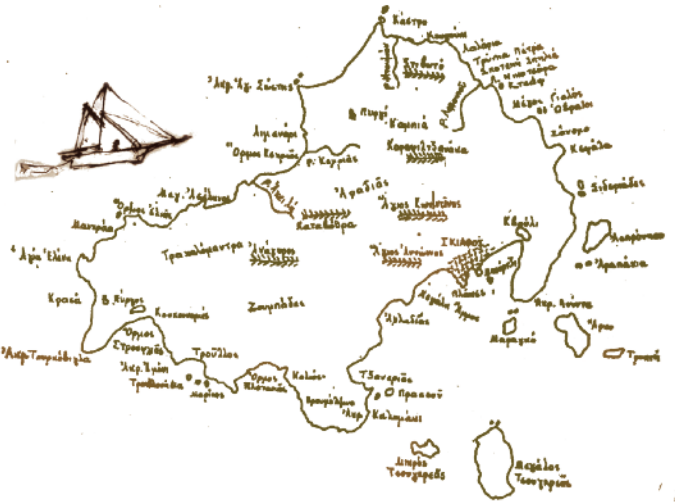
Κάστρο
Κουρούπι
Λαζάρου
Τρύπια Πέτρα
Σκοτεινή Σπηλιά
Ακρ. Στιάφος
Ακρ. Άγ. Σώστης
Κυθηνό
Μέγα Γιαλός
Ο. Μπάλου
Π. Πυργί
Καψιμιά
Αγιαννάκη
Όρμος Καψιμιά
Ξάνεμο
Καραοτζάδικα
Καψάλα
Ρ. Καψιμιάς
Σιδεράδες
Άγ. Αθανάσιος
Όρμος Ελιά
Αραδιάς
Άγιος Κωνσταντίνος
Μαστράμπα
Ρ. Κουλ.
Καταλάτσα
Κεχριά
Άγια Ελένη
Τρατσαλάκαντρα
Αγίασμα
Άγιοι Αναργύροι
ΣΚΙΑΘΟΣ
Αραπάκι
Κρασά
Β. Κύρης
Ξανεμάδες
Κουκουναριές
Ακρ. Άγιος Γεώργιος
Όρμος Στροφυλιάς
Τρούλλος
Αχλαδιές
Ακρ. Ξέρονησι
Μαραγκός
Ακρ. Ταουρκοβίγλια
Ακρ. Αμάν
Τρουλλονήσι
Όρμος Πλατανιάς
Κολιός
Τζανεριά
Πράσσο
Τρουκονήσι
Ακρ. Καλαμάκι
Μικρός Τσουγκριάς
Μεγάλος Τσουγκριάς